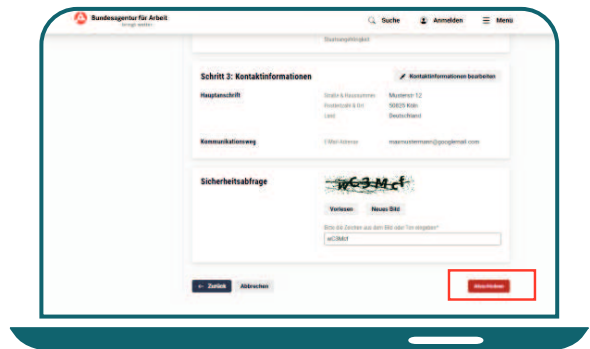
Bundesagentur für Arbeit
bringt weiter.

Suche

Anmelden

Menü

Staatsangehörigkeit

Schritt 3: Kontaktinformationen

Kontaktinformationen bearbeiten

Hauptanschrift

Straße & Hausnummer
Postleitzahl & Ort
Land

Musterstr. 12
50825 Köln
Deutschland

Kommunikationsweg

E-Mail-Adresse

maxmustermann@googlemail.com

Sicherheitsabfrage

wC3Mcf

Vorlesen

Neues Bild

Bitte die Zeichen aus dem Bild oder Ton eingeben*

wC3Mcf

← Zurück

Abbrechen

Abschicken